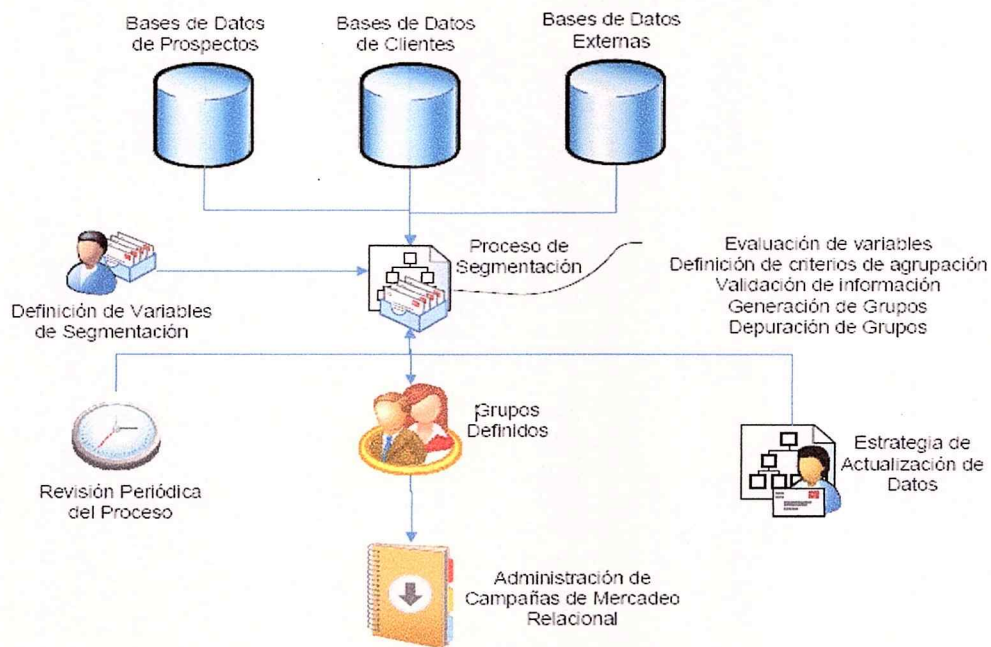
Bases de Datos de Prospectos

Bases de Datos de Clientes

Bases de Datos Externas

Definición de Variables de Segmentación

Proceso de Segmentación

Evaluación de variables
Definición de criterios de agrupación
Validación de información
Generación de Grupos
Depuración de Grupos

Revisión Periódica del Proceso

Grupos Definidos

Estrategia de Actualización de Datos

Administración de Campañas de Mercadeo Relacional